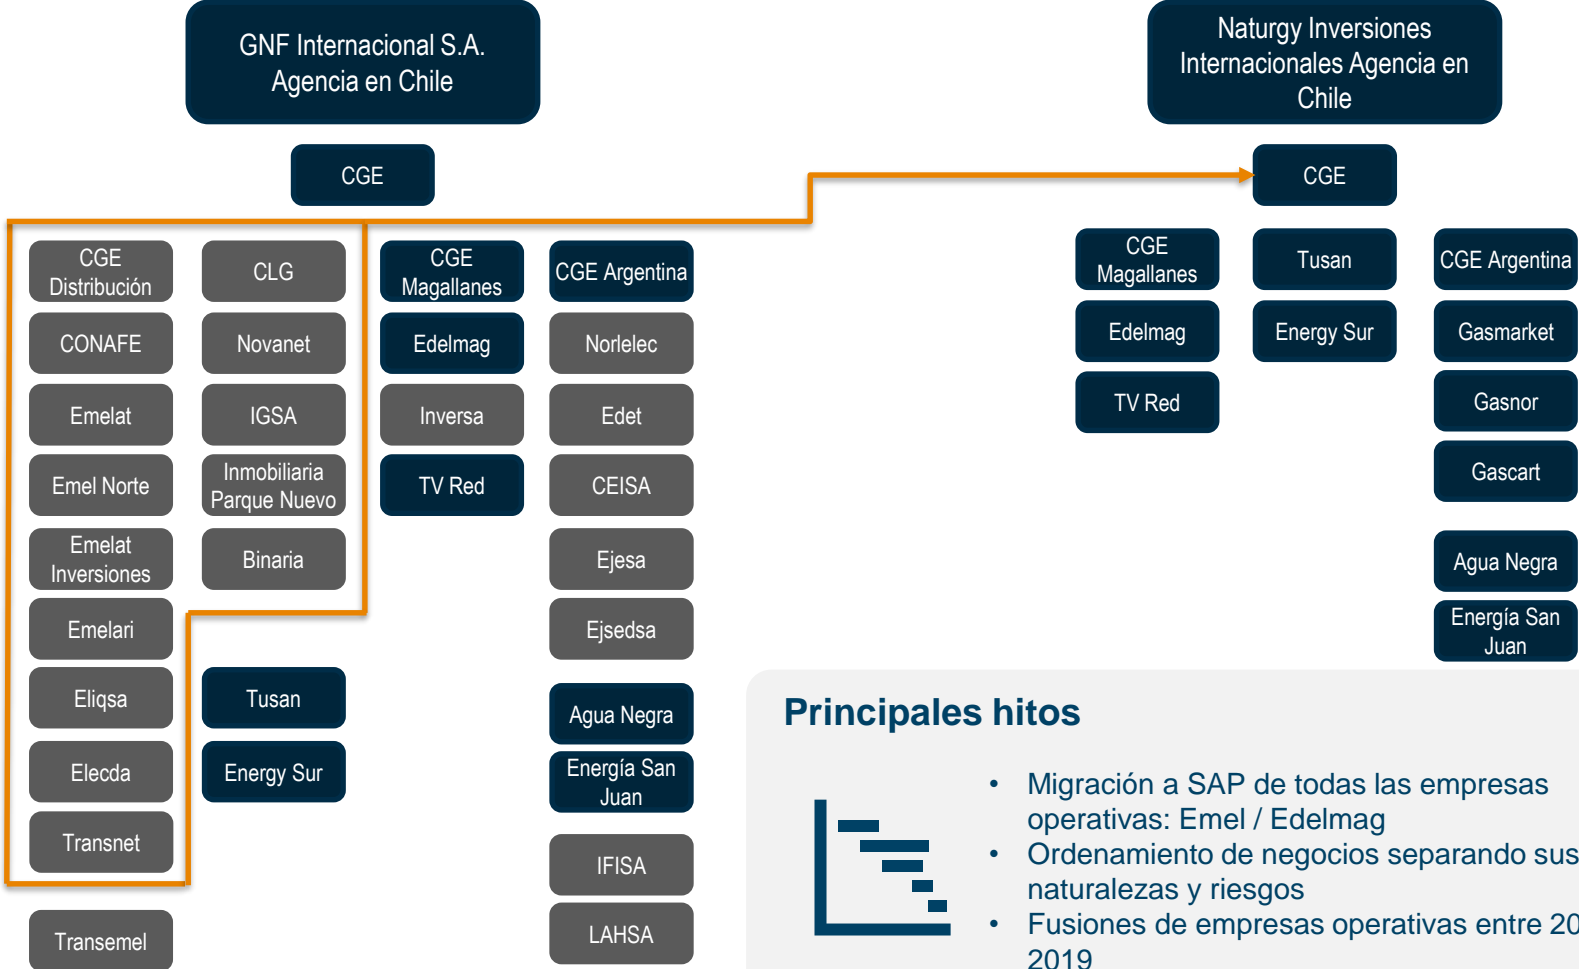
GNF Internacional S.A. Agencia en Chile

CGE

CGE Distribución

CLG

CONAFE

Novanet

Emelat

IGSA

Emel Norte

Inmobiliaria Parque Nuevo

Emelat Inversiones

Binaria

Emelari

Eliqsa

Elecda

Transnet

Transemel

Tusan

Energy Sur

CGE Magallanes

Edelmag

Inversa

TV Red

CGE Argentina

Norlelec

Edet

CEISA

Ejesa

Ejsedsa

Agua Negra

Energía San Juan

IFISA

LAHSA

Naturgy Inversiones Internacionales Agencia en Chile

CGE

CGE Magallanes

Edelmag

TV Red

Tusan

Energy Sur

CGE Argentina

Gasmarket

Gasnor

Gascart

Agua Negra

Energía San Juan

Principales hitos

• Migración a SAP de todas las empresas operativas: Emel / Edelmag
• Ordenamiento de negocios separando sus naturalezas y riesgos
• Fusiones de empresas operativas entre 20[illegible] 2019